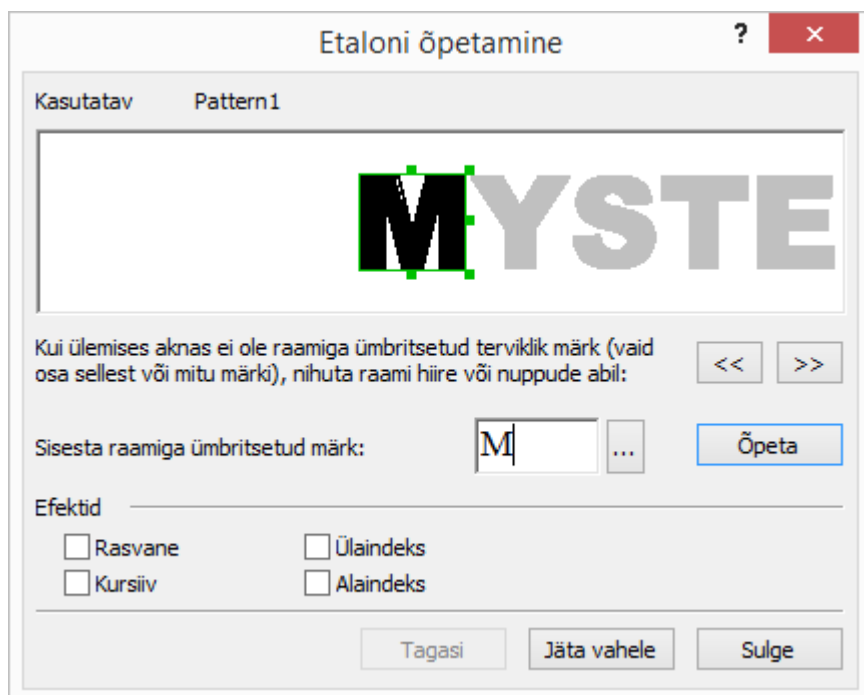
Etaloni õpetamine

?

✕

Kasutatav Pattern1

MYSTE

Kui ülemises aknas ei ole raamiga ümbritsetud terviklik märk (vaid osa sellest või mitu märki), nihuta raami hiire või nuppude abil:

<<

>>

Sisesta raamiga ümbritsetud märk:

M

...

Õpeta

Efektid

Rasvane

Ülaindeks

Kursiiv

Alaindeks

Tagasi

Jäta vahele

Sulge